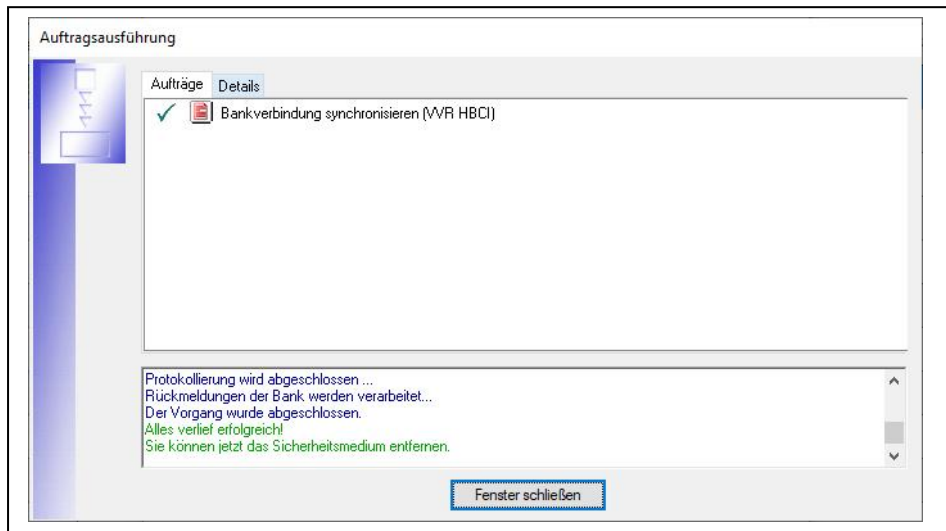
Auftragsausführung

Aufträge Details

✓ Bankverbindung synchronisieren (VVR HBCI)

Protokollierung wird abgeschlossen ...
Rückmeldungen der Bank werden verarbeitet...
Der Vorgang wurde abgeschlossen.
Alles verlief erfolgreich!
Sie können jetzt das Sicherheitsmedium entfernen.

Fenster schließen